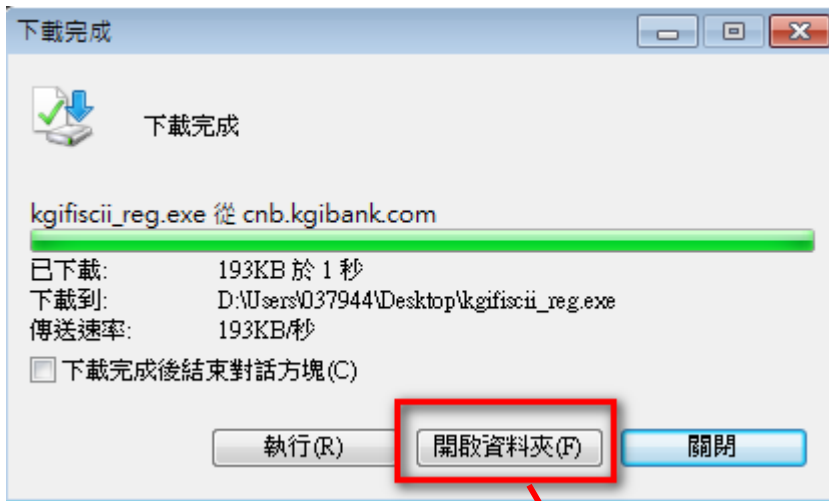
下載完成

下載完成

kgifiscii_reg.exe 從 cnb.kgibank.com

已下載: 193KB 於 1 秒
下載到: D:\Users\037944\Desktop\kgifiscii_reg.exe
傳送速率: 193KB/秒

下載完成後結束對話方塊(C)

執行(R) 開啟資料夾(F) 關閉